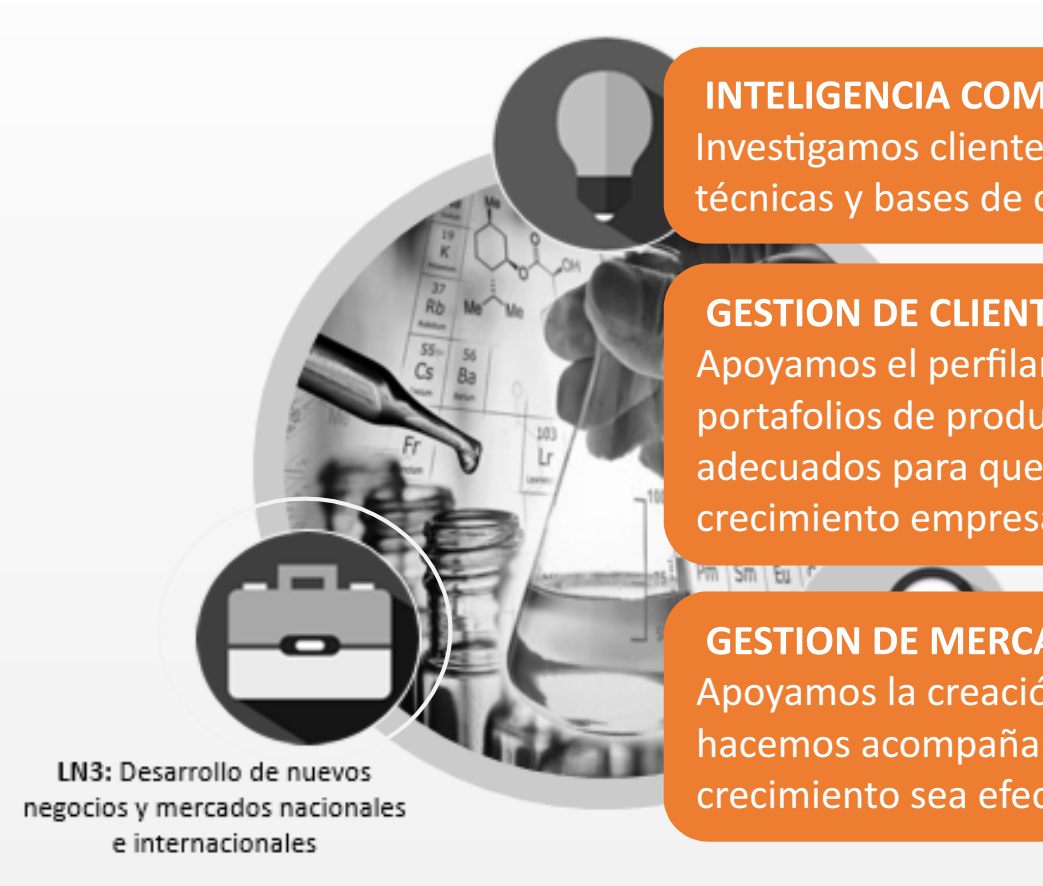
INTELIGENCIA COM
Investigamos cliente
técnicas y bases de d

GESTION DE CLIENT
Apoyamos el perfilar
portafolios de produ
adecuados para que
crecimiento empresa

GESTION DE MERCA
Apoyamos la creació
hacemos acompaña
crecimiento sea efec

19 K
37 Rb
55 Cs
56 Ba
Fr
103 Lr
Pm Sm Eu
Me
OH
Me Me

LN3: Desarrollo de nuevos negocios y mercados nacionales e internacionales